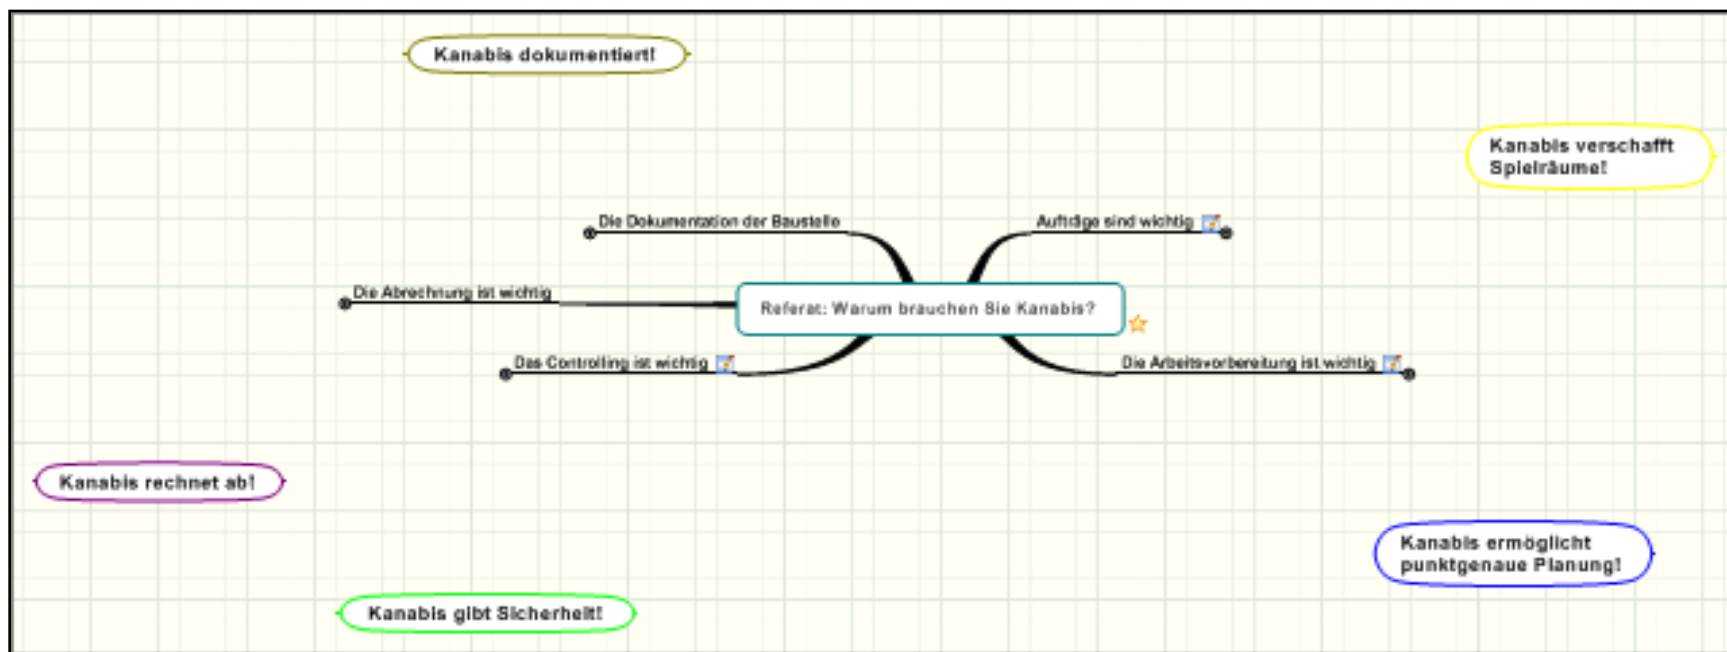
Kanabis dokumentiert!

Kanabis verschafft Spielräume!

Die Dokumentation der Baustelle

Aufträge sind wichtig

Die Abrechnung ist wichtig

Referat: Warum brauchen Sie Kanabis?

Das Controlling ist wichtig

Die Arbeitsvorbereitung ist wichtig

Kanabis rechnet ab!

Kanabis ermöglicht punktgenaue Planung!

Kanabis gibt Sicherheit!